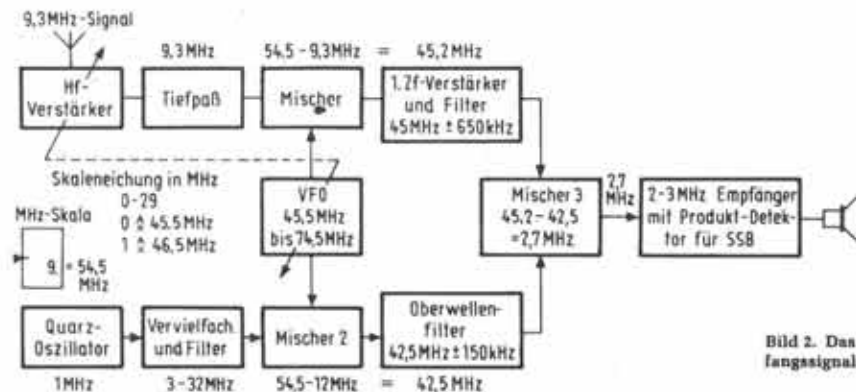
9,3MHz-Signal

9,3MHz

54,5 - 9,3MHz = 45,2MHz

Hf-Verstärker

Tiefpaß

Mischer

1. Zf-Verstärker und Filter 45MHz ± 650kHz

Skaleneichung in MHz 0-29 0 ≙ 45,5MHz 1 ≙ 46,5MHz

VFO 45,5MHz bis 74,5MHz

MHz-Skala

9. = 54,5 MHz

Mischer 3 45,2 - 42,5 = 2,7MHz

2,7 MHz

2-3MHz Empfänger mit Produkt-Detektor für SSB

Quarz-Oszillator

Vervielfach. und Filter

Mischer 2

Oberwellenfilter 42,5MHz ± 150kHz

1MHz

3-32MHz

54,5 - 12MHz = 42,5MHz

Bild 2. Das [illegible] fangssignal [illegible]